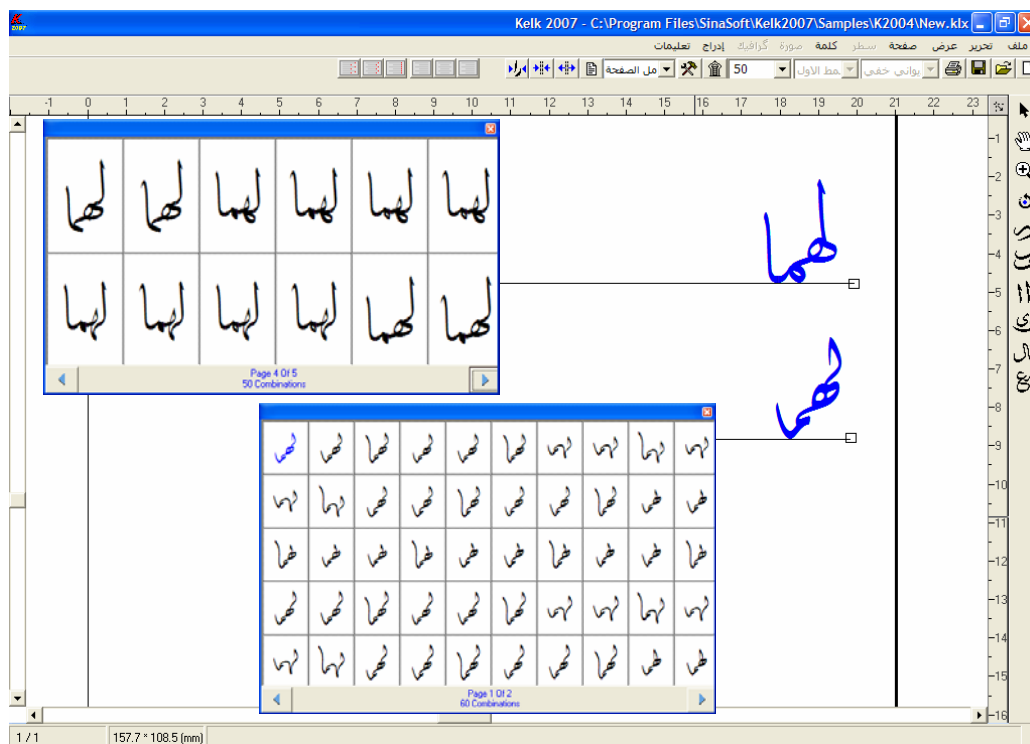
Kelk 2007 - C:\Program Files\SinaSoft\Kelk2007\Samples\K2004\New.klx

ملف تحرير عرض صفحة سطر كلمة صورة گرافيك إدراج تعليمات

50 خط الاول بواني خفي مل الصفحة

-1 0 1 2 3 4 5 6 7 8 9 10 11 12 13 14 15 16 17 18 19 20 21 22 23

-1 -2 -3 -4 -5 -6 -7 -8 -9 -10 -11 -12 -13 -14 -15 -16

لهما لهما لهما لهما لهما لهما
لهما لهما لهما لهما لهما لهما

Page 4 Of 5
50 Combinations

لهما

لهما

Page 1 Of 2
60 Combinations

1 / 1
157.7 * 108.5 (mm)